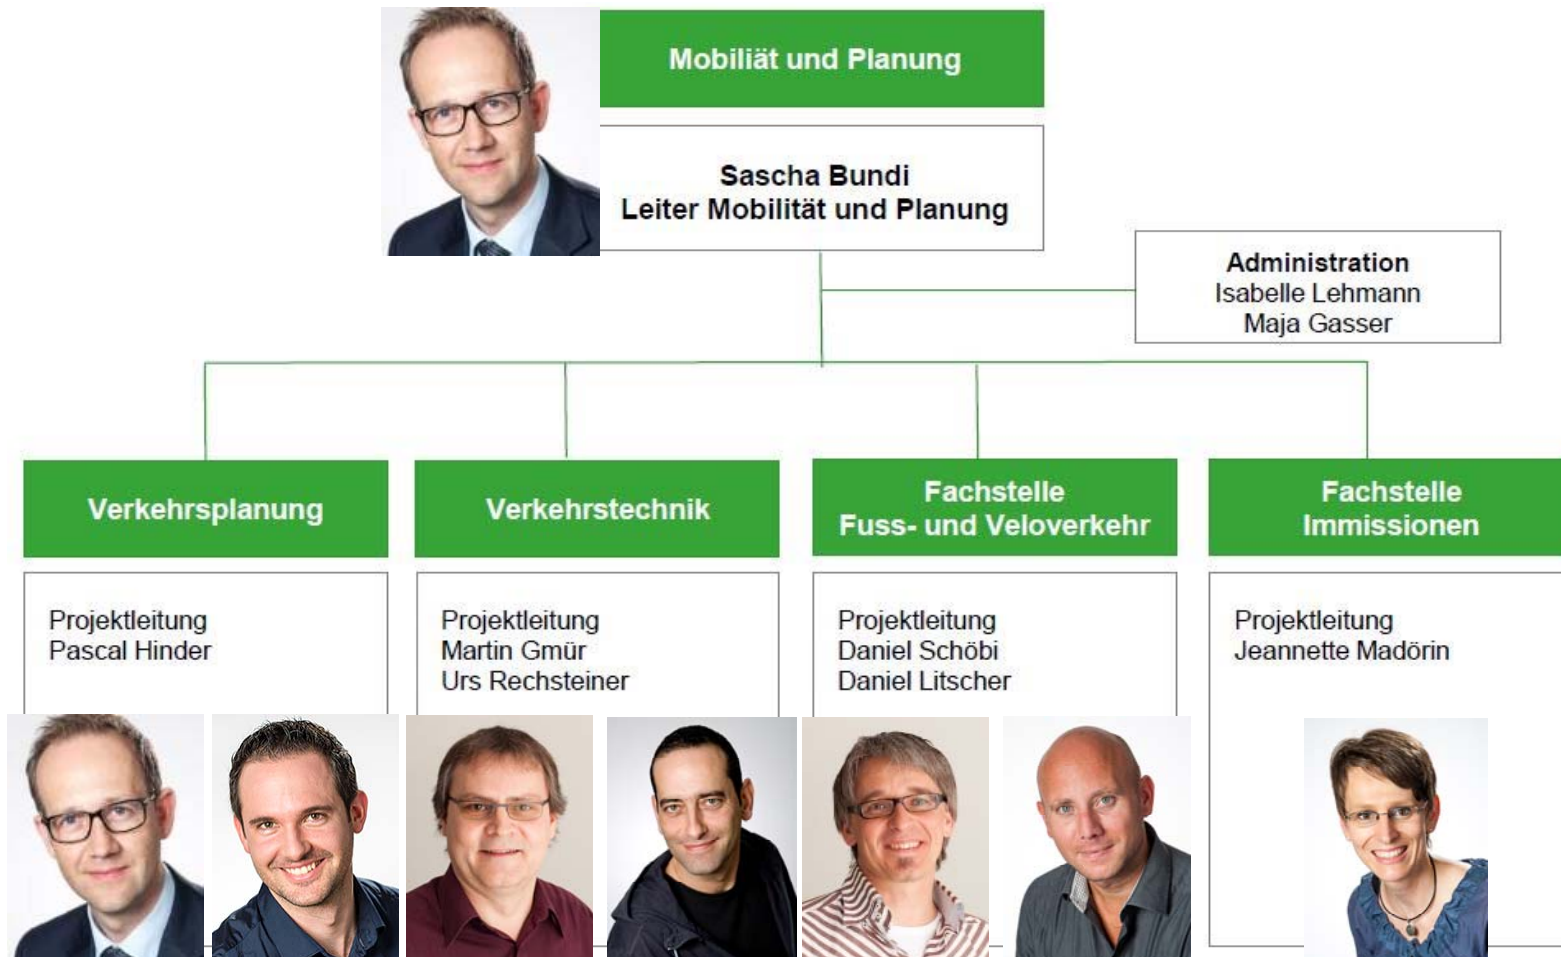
Mobiliät und Planung

Sascha Bundi
Leiter Mobilität und Planung

Administration
Isabelle Lehmann
Maja Gasser

Verkehrsplanung

Projektleitung
Pascal Hinder

Verkehrstechnik

Projektleitung
Martin Gmür
Urs Rechsteiner

Fachstelle
Fuss- und Veloverkehr

Projektleitung
Daniel Schöbi
Daniel Litscher

Fachstelle
Immissionen

Projektleitung
Jeannette Madörin